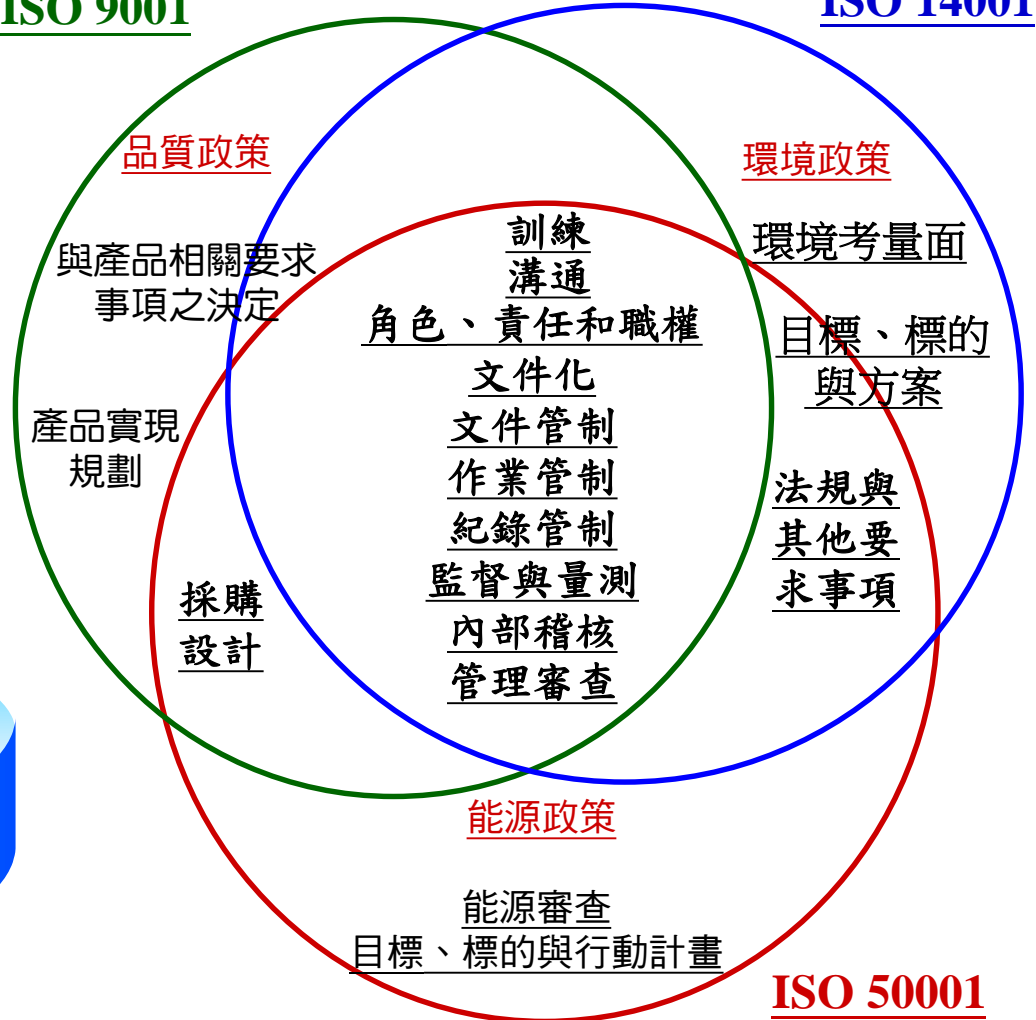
ISO 9001

ISO 14001

品質政策

環境政策

與產品相關要求事項之決定

產品實現規劃

訓練
溝通
角色、責任和職權
文件化
文件管制
作業管制
紀錄管制
監督與量測
內部稽核
管理審查

環境考量面

目標、標的與方案

法規與其他要求事項

採購
設計

能源政策

能源審查
目標、標的與行動計畫

ISO 50001